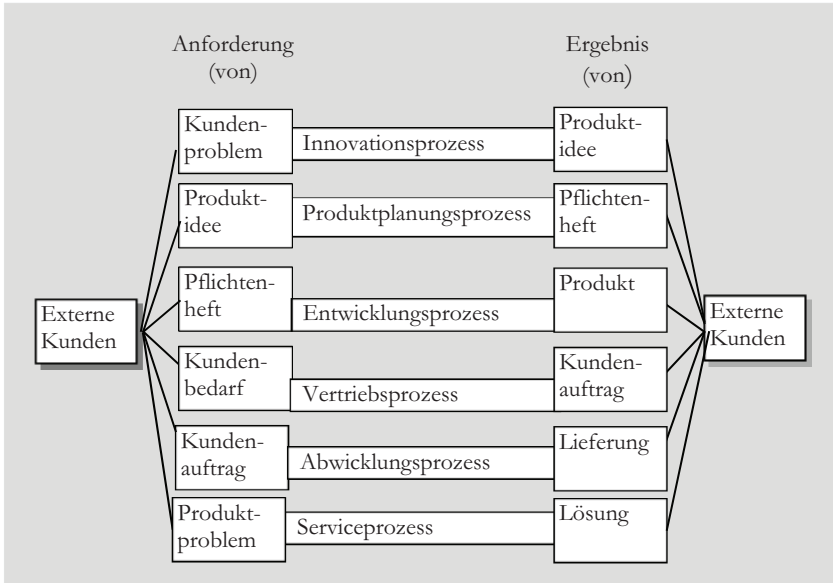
Anforderung (von)

Ergebnis (von)

Externe Kunden

Kundenproblem
Innovationsprozess
Produktidee

Produktidee
Produktplanungsprozess
Pflichtenheft

Pflichtenheft
Entwicklungsprozess
Produkt

Kundenbedarf
Vertriebsprozess
Kundenauftrag

Kundenauftrag
Abwicklungsprozess
Lieferung

Produktproblem
Serviceprozess
Lösung

Externe Kunden